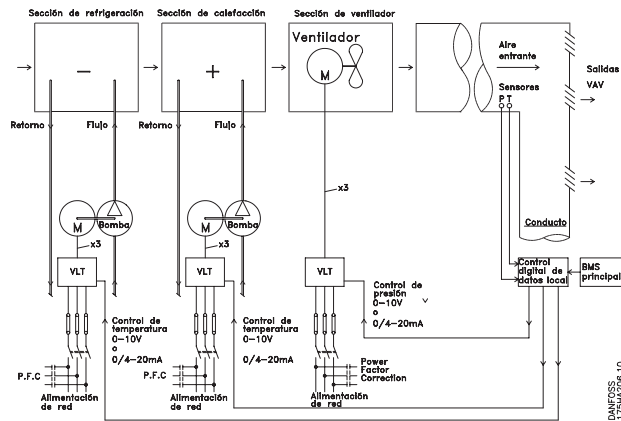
Sección de refrigeración

Sección de calefacción

Sección de ventilador

Ventilador

M

Aire entrante

Salidas VAV

Sensores P T

Retorno

Flujo

Retorno

Flujo

x3

M

Bomba

x3

M

Bomba

x3

Conducto

VLT

VLT

VLT

Control digital de datos local

BMS principal

Control de presión 0–10V o 0/4–20mA

Control de temperatura 0–10V o 0/4–20mA

Control de temperatura 0–10V o 0/4–20mA

P.F.C

P.F.C

Power Factor Correction

Alimentación de red

Alimentación de red

Alimentación de red

DANFOSS 175HA206.10